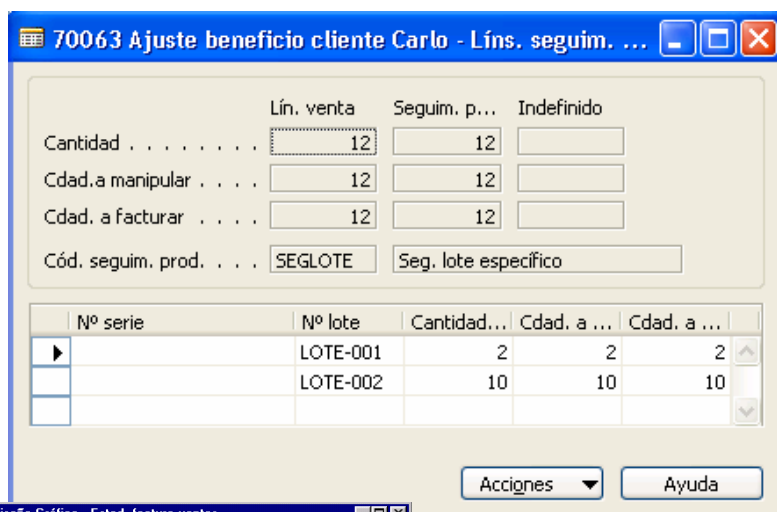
70063 Ajuste beneficio cliente Carlo - Líns. seguim. ...

| | Lín. venta | Seguim. p... | Indefinido |
|---|---|---|---|
| Cantidad . . . . . . . . | 12 | 12 | |
| Cdad.a manipular . . . . | 12 | 12 | |
| Cdad. a facturar . . . . | 12 | 12 | |

Cód. seguim. prod. . . . SEGLOTE Seg. lote específico

| Nº serie | Nº lote | Cantidad... | Cdad. a ... | Cdad. a ... |
|---|---|---|---|---|
| | LOTE-001 | 2 | 2 | 2 |
| | LOTE-002 | 10 | 10 | 10 |
| | | | | |

Acciones Ayuda

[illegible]ição Gráfica - Estad. factura ventas